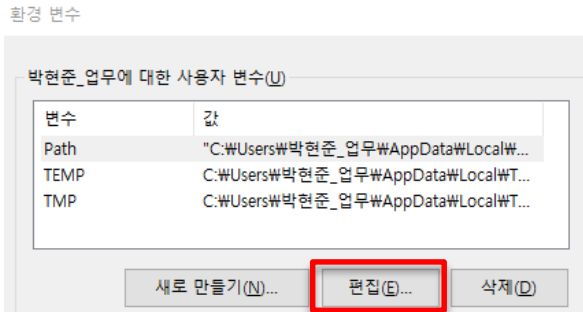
환경 변수

박현준_업무에 대한 사용자 변수(U)

| 변수 | 값 |
|---|---|
| Path | "C:₩Users₩박현준_업무₩AppData₩Local₩... |
| TEMP | C:₩Users₩박현준_업무₩AppData₩Local₩T... |
| TMP | C:₩Users₩박현준_업무₩AppData₩Local₩T... |

새로 만들기(N)... 편집(E)... 삭제(D)